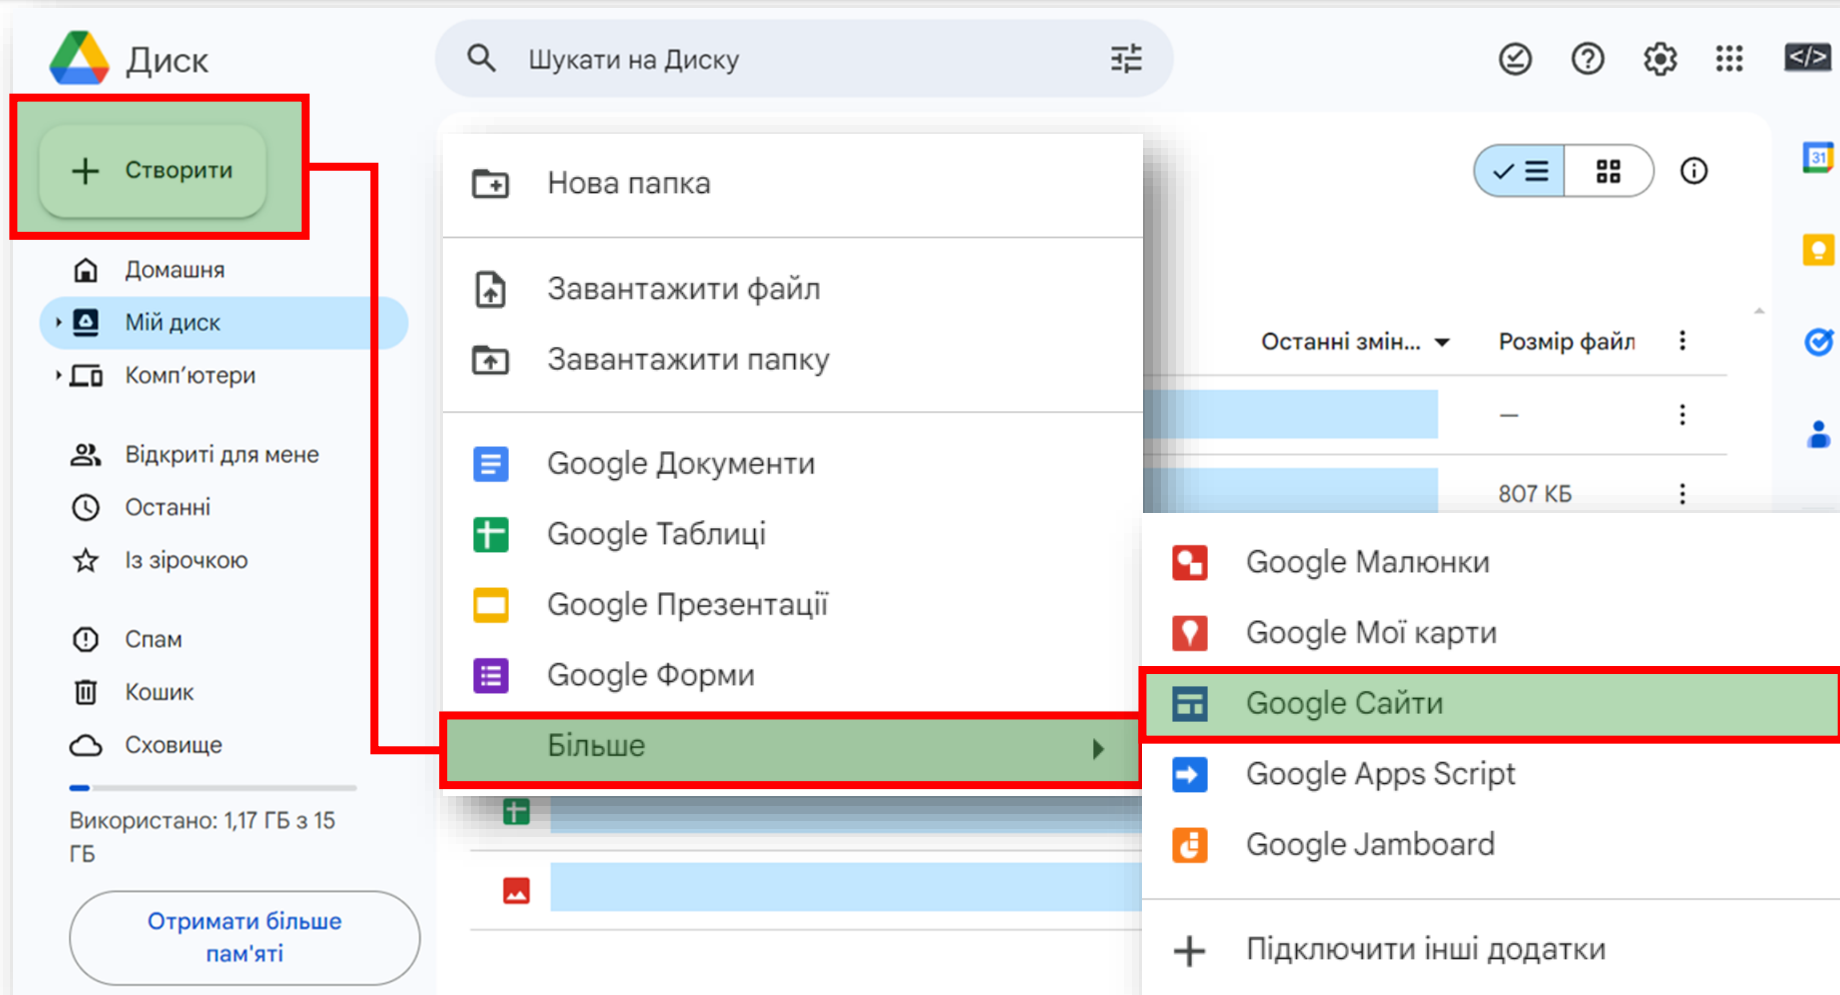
Диск

Шукати на Диску

Створити

Домашня
Мій диск
Комп'ютери

Відкриті для мене
Останні
Із зірочкою

Спам
Кошик
Сховище

Використано: 1,17 ГБ з 15 ГБ

Отримати більше пам'яті

Нова папка

Завантажити файл
Завантажити папку

Google Документи
Google Таблиці
Google Презентації
Google Форми
Більше

Останні змін...
Розмір файл
—
807 КБ

Google Малюнки
Google Мої карти
Google Сайти
Google Apps Script
Google Jamboard

Підключити інші додатки